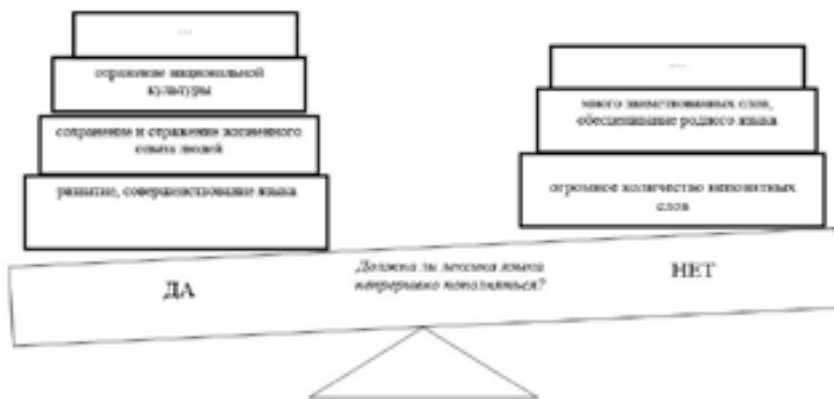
...

отражение национальной культуры

сохранение и отражение жизненного опыта людей

развитие, совершенствование языка

...

много заимствованных слов, обесцвечивание родного языка

огромное количество непонятных слов

ДА

Должна ли лексика языка непрерывно пополняться?

НЕТ